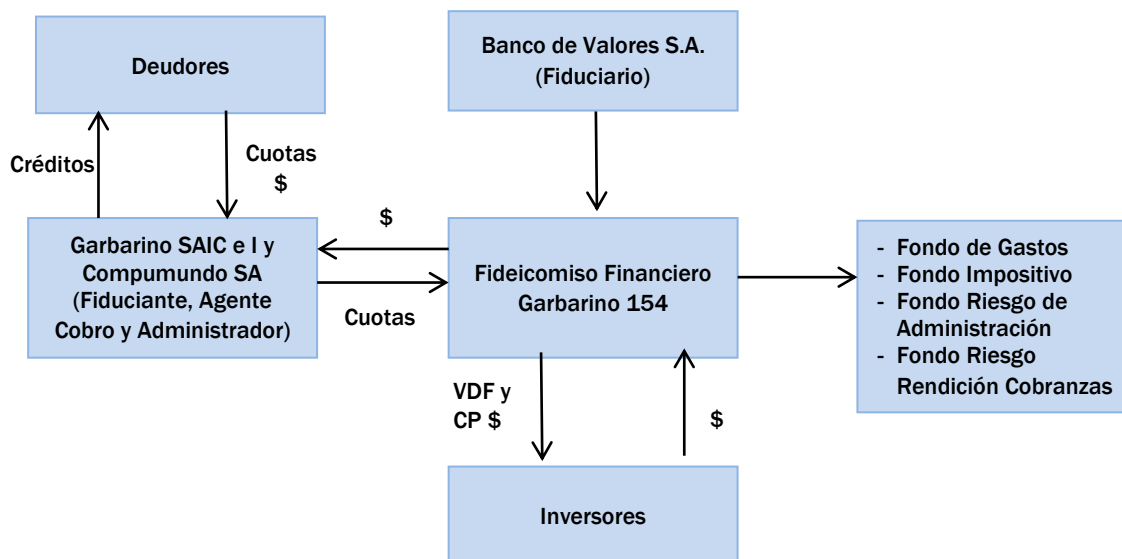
Deudores

Banco de Valores S.A. (Fiduciario)

Créditos

Cuotas $

$

Garbarino SAIC e I y Compumundo SA (Fiduciante, Agente Cobro y Administrador)

Cuotas

Fideicomiso Financiero Garbarino 154

- Fondo de Gastos
- Fondo Impositivo
- Fondo Riesgo de Administración
- Fondo Riesgo Rendición Cobranzas

VDF y CP $

$

Inversores